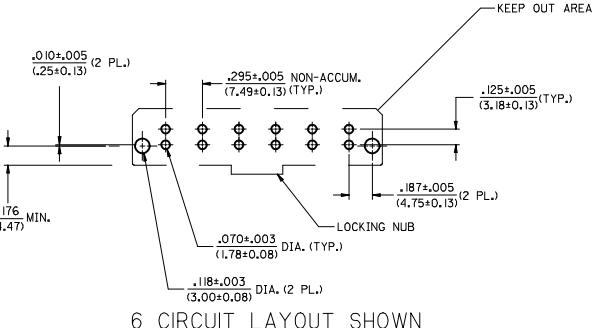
KEEP OUT AREA

$\frac{.010\pm.005}{(.25\pm0.13)}$ (2 PL.)

$\frac{.295\pm.005}{(7.49\pm0.13)}$ NON-ACCUM. (TYP.)

$\frac{.125\pm.005}{(3.18\pm0.13)}$ (TYP.)

$\frac{.187\pm.005}{(4.75\pm0.13)}$ (2 PL.)

$\frac{.176}{(4.47)}$ MIN.

LOCKING NUB

$\frac{.070\pm.003}{(1.78\pm0.08)}$ DIA. (TYP.)

$\frac{.118\pm.003}{(3.00\pm0.08)}$ DIA. (2 PL.)

6 CIRCUIT LAYOUT SHOWN